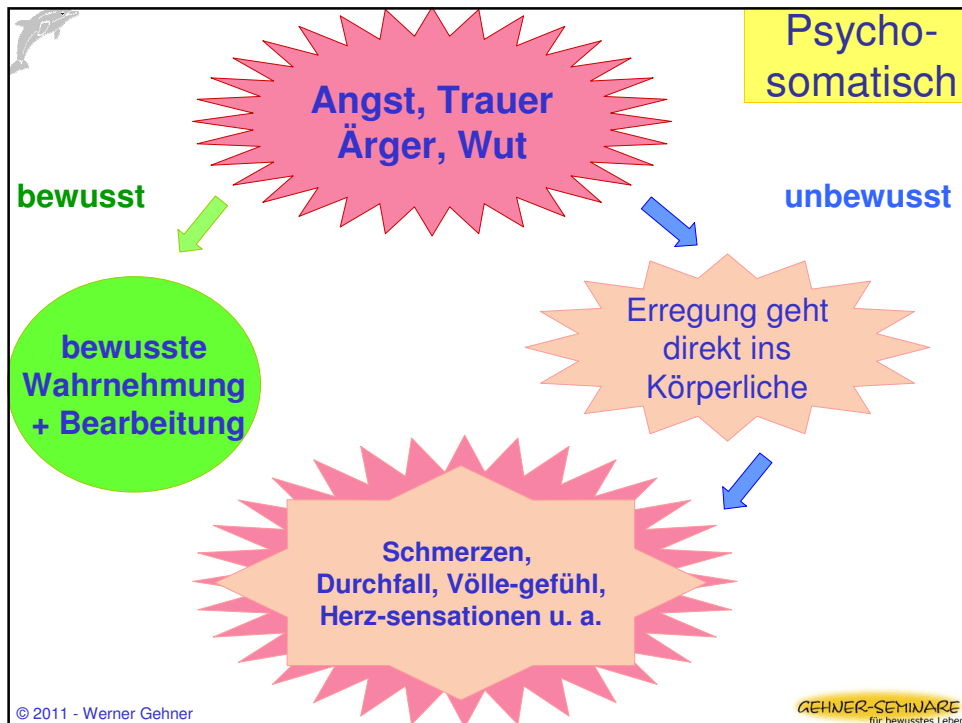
Psychosomatisch

Angst, Trauer Ärger, Wut

bewusst

unbewusst

bewusste Wahrnehmung + Bearbeitung

Erregung geht direkt ins Körperliche

Schmerzen, Durchfall, Völle-gefühl, Herz-sensationen u. a.

© 2011 - Werner Gehner

GEHNER-SEMINARE
für bewusstes Leben